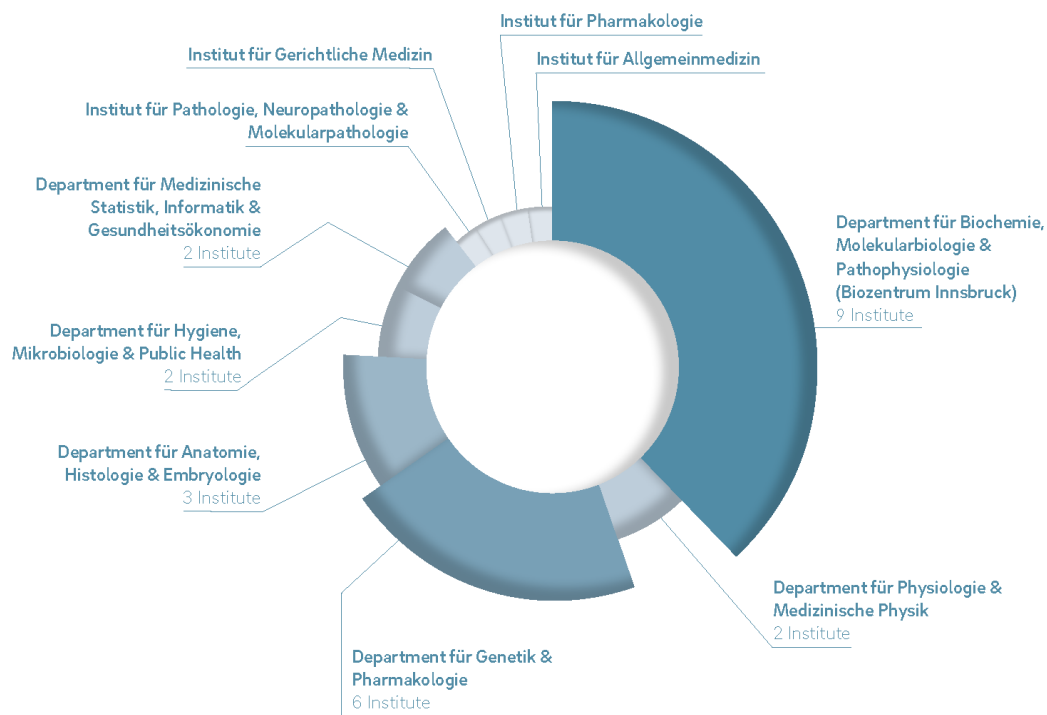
Institut für Pharmakologie

Institut für Allgemeinmedizin

Institut für Gerichtliche Medizin

Institut für Pathologie, Neuropathologie & Molekularpathologie

Department für Medizinische Statistik, Informatik & Gesundheitsökonomie
2 Institute

Department für Biochemie, Molekularbiologie & Pathophysiologie (Biozentrum Innsbruck)
9 Institute

Department für Hygiene, Mikrobiologie & Public Health
2 Institute

Department für Anatomie, Histologie & Embryologie
3 Institute

Department für Physiologie & Medizinische Physik
2 Institute

Department für Genetik & Pharmakologie
6 Institute